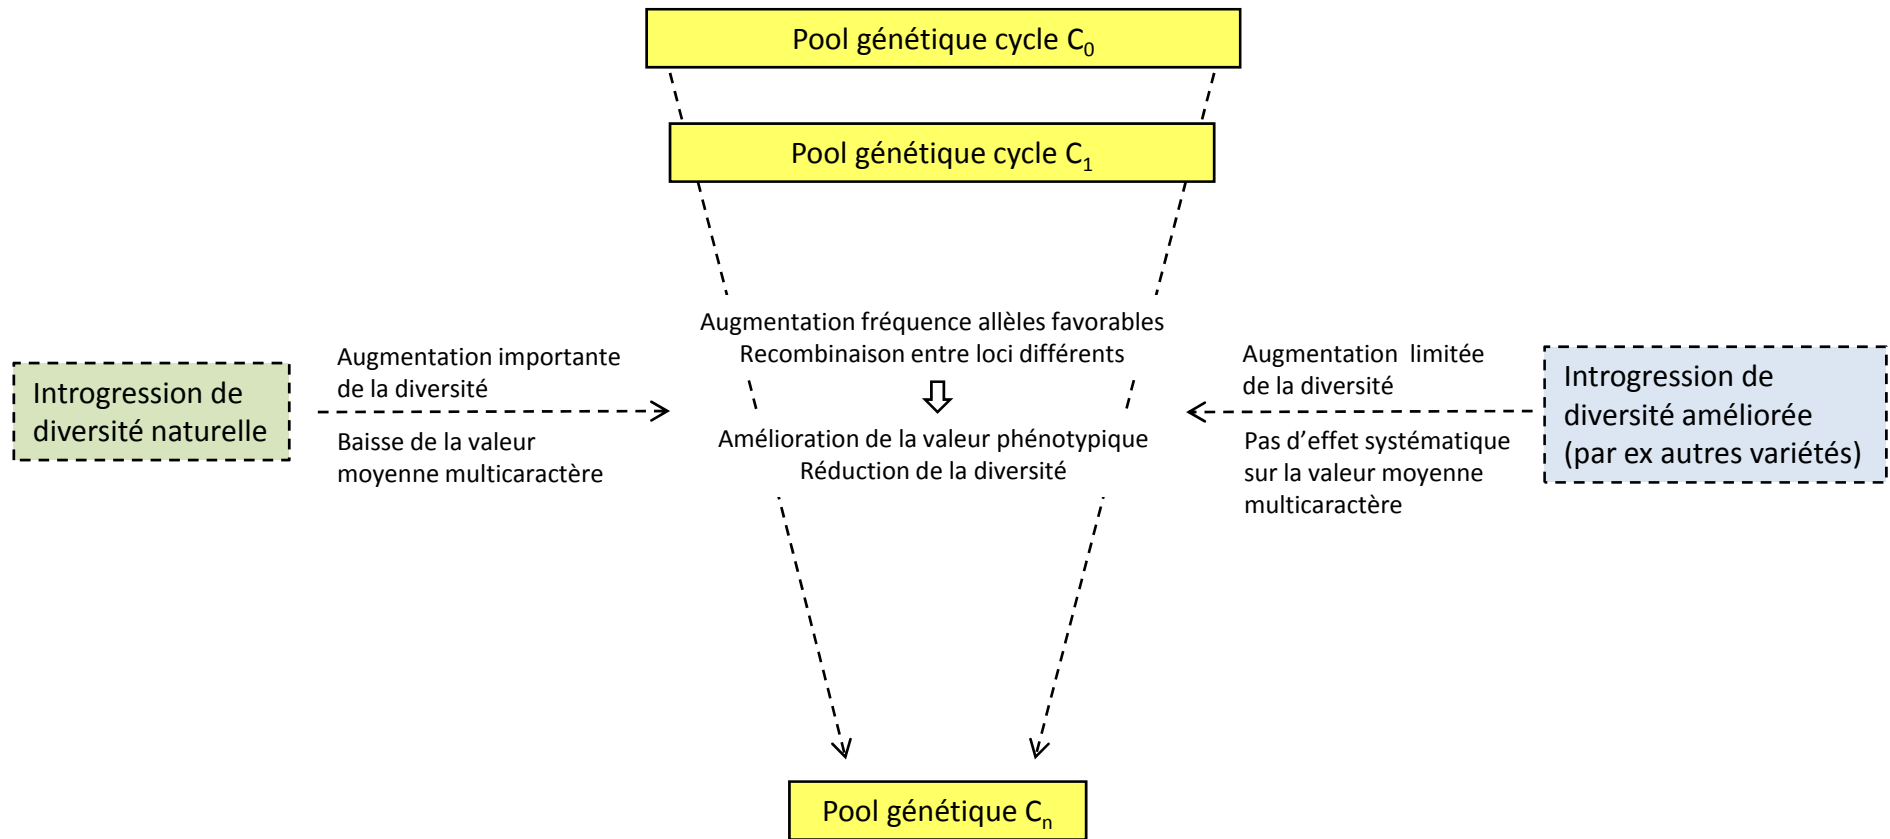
Pool génétique cycle $C_0$

Pool génétique cycle $C_1$

Augmentation fréquence allèles favorables
Recombinaison entre loci différents

Amélioration de la valeur phénotypique
Réduction de la diversité

Introgression de diversité naturelle

Augmentation importante de la diversité

Baisse de la valeur moyenne multicaractère

Augmentation limitée de la diversité

Pas d'effet systématique sur la valeur moyenne multicaractère

Introgression de diversité améliorée (par ex autres variétés)

Pool génétique $C_n$